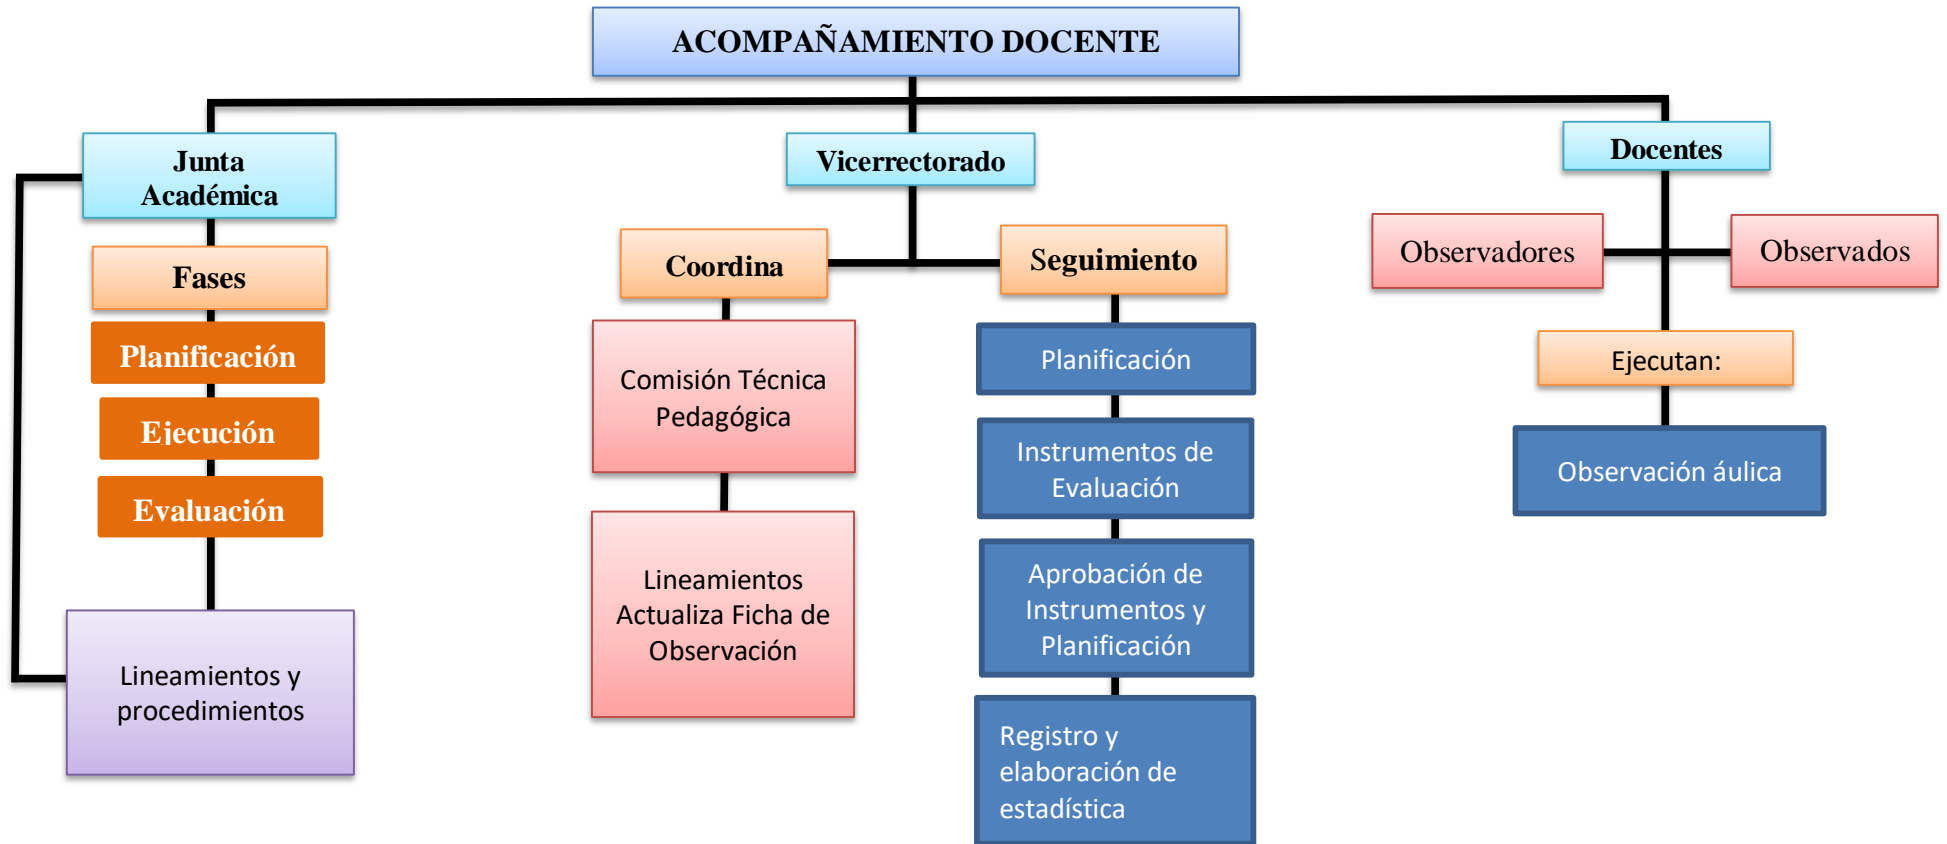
ACOMPAÑAMIENTO DOCENTE

Junta Académica

Fases

Planificación

Ejecución

Evaluación

Lineamientos y procedimientos

Vicerrectorado

Coordina

Comisión Técnica Pedagógica

Lineamientos Actualiza Ficha de Observación

Seguimiento

Planificación

Instrumentos de Evaluación

Aprobación de Instrumentos y Planificación

Registro y elaboración de estadística

Docentes

Observadores

Observados

Ejecutan:

Observación áulica